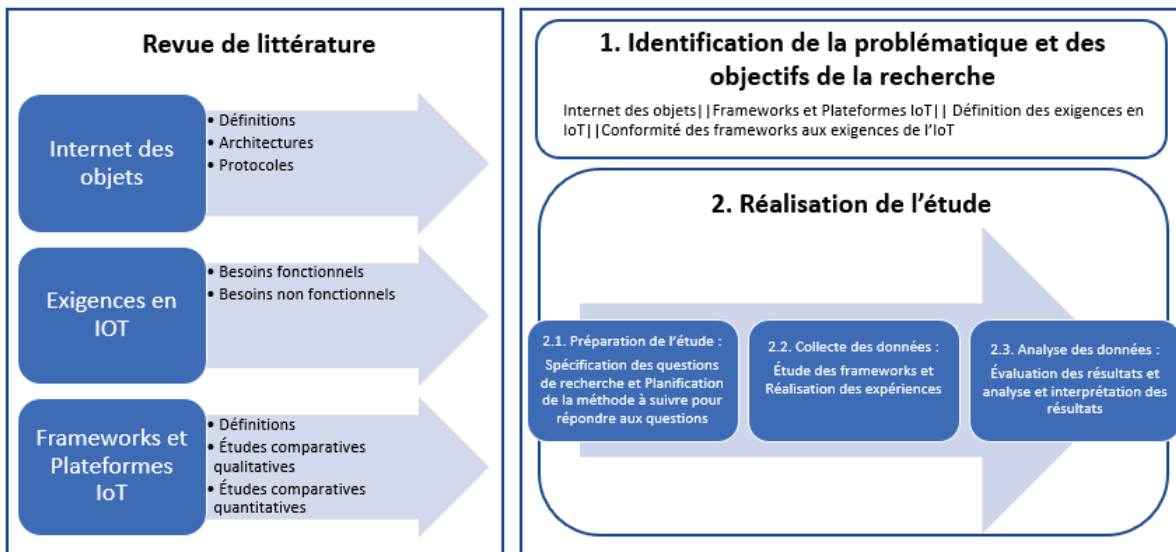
Revue de littérature

Internet des objets

• Définitions
• Architectures
• Protocoles

Exigences en IOT

• Besoins fonctionnels
• Besoins non fonctionnels

Frameworks et Plateformes IoT

• Définitions
• Études comparatives qualitatives
• Études comparatives quantitatives

1. Identification de la problématique et des objectifs de la recherche

Internet des objets||Frameworks et Plateformes IoT|| Définition des exigences en IoT||Conformité des frameworks aux exigences de l'IoT

2. Réalisation de l'étude

2.1. Préparation de l'étude :
Spécification des questions de recherche et Planification de la méthode à suivre pour répondre aux questions

2.2. Collecte des données :
Étude des frameworks et Réalisation des expériences

2.3. Analyse des données :
Évaluation des résultats et analyse et interprétation des résultats